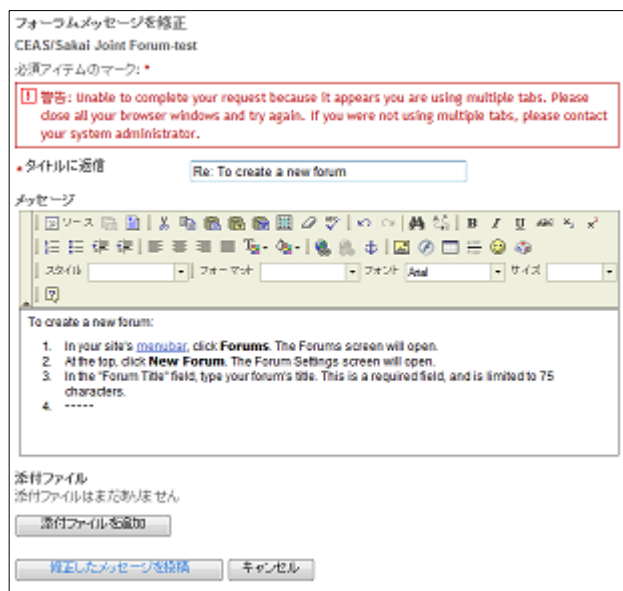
フォーラムメッセージを修正

CEAS/Sakai Joint Forum-test

必須アイテムのマーク: *

! 警告: Unable to complete your request because it appears you are using multiple tabs. Please close all your browser windows and try again. If you were not using multiple tabs, please contact your system administrator.

* タイトルに返信 Re: To create a new forum

メッセージ

ソース

スタイル フォーマット フォント Arial サイズ

To create a new forum:

1. In your site's menubar, click **Forums**. The Forums screen will open.
2. At the top, click **New Forum**. The Forum Settings screen will open.
3. In the "Forum Title" field, type your forum's title. This is a required field, and is limited to 75 characters.
4. -----

添付ファイル

添付ファイルはまだありません

添付ファイルを追加

修正したメッセージを投稿 キャンセル